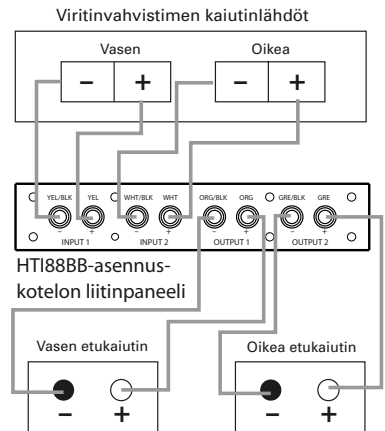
Viritinvahvistimen kaiutinlähdöt

Vasen

−

+

Oikea

−

+

YEL/BLK

YEL

WHT/BLK

WHT

ORG/BLK

ORG

GRE/BLK

GRE

−

+

−

+

−

+

−

+

INPUT 1

INPUT 2

OUTPUT 1

OUTPUT 2

HTI88BB-asennuskotelon liitinpaneeli

Vasen etukaiutin

−

+

Oikea etukaiutin

−

+